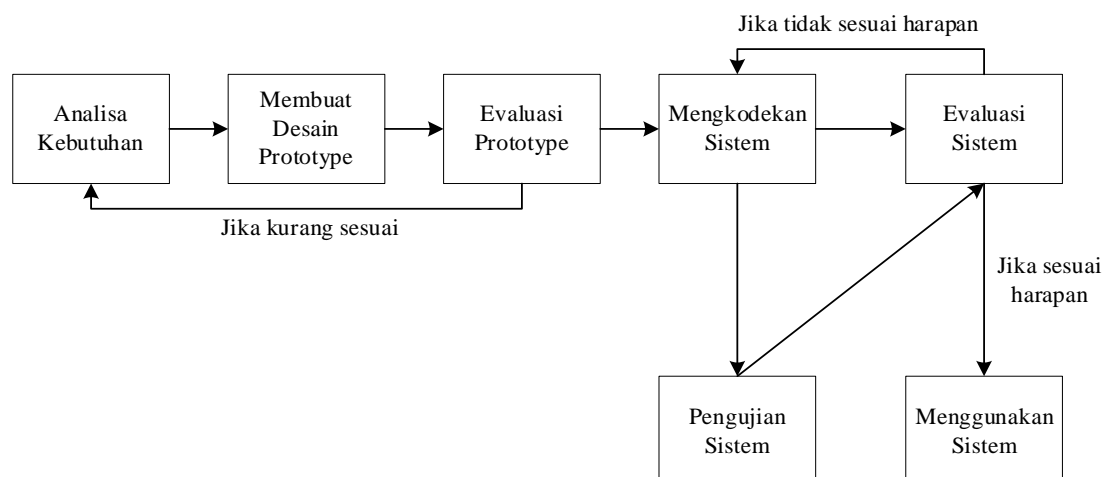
Jika tidak sesuai harapan

Analisa Kebutuhan

Membuat Desain Prototype

Evaluasi Prototype

Mengkodekan Sistem

Evaluasi Sistem

Jika kurang sesuai

Jika sesuai harapan

Pengujian Sistem

Menggunakan Sistem